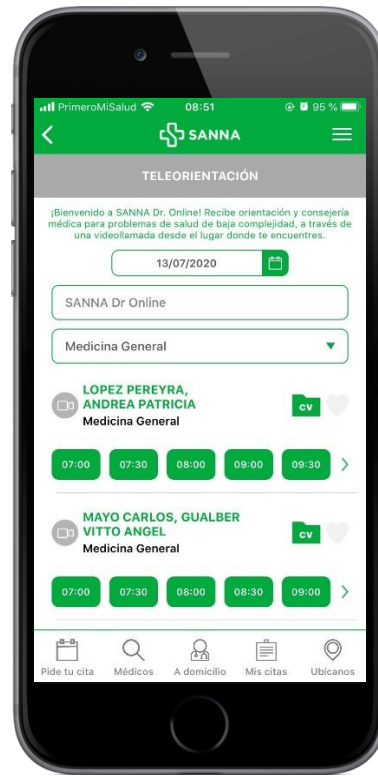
PrimeroMiSalud 08:51 95 %

SANNA

TELEORIENTACIÓN

¡Bienvenido a SANNA Dr. Online! Recibe orientación y consejería médica para problemas de salud de baja complejidad, a través de una videollamada desde el lugar donde te encuentres.

13/07/2020

SANNA Dr Online

Medicina General

LOPEZ PEREYRA, ANDREA PATRICIA
Medicina General
CV

07:00 07:30 08:00 09:00 09:30

MAYO CARLOS, GUALBER VITTO ANGEL
Medicina General
CV

07:00 07:30 08:00 08:30 09:00

Pide tu cita Médicos A domicilio Mis citas Ubícanos